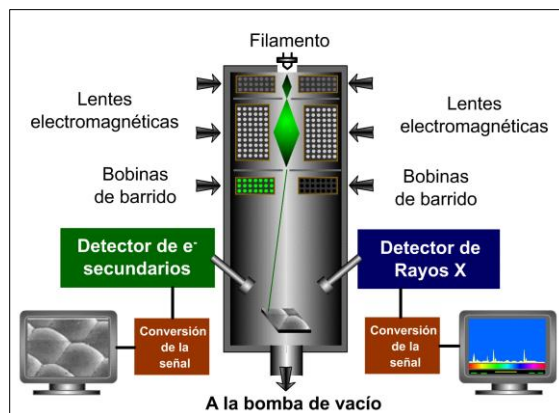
Filamento

Lentes electromagnéticas

Lentes electromagnéticas

Bobinas de barrido

Bobinas de barrido

Detector de e$^-$ secundarios

Detector de Rayos X

Conversión de la señal

Conversión de la señal

A la bomba de vacío